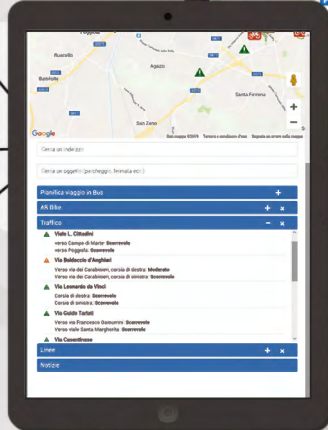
Ruscello
Battifolle
Agazzi
Santa Firmina
San Zeno
+
−
Google
Dati mappa ©2019 Termini e condizioni d'uso Segnala un errore nella mappa

Cerca un indirizzo

Cerca un oggetto (parcheggio, fermata ecc.)

Pianifica Viaggio in Bus +
AR Bike + ×
Traffico − ×

Viale L. Cittadini
verso Campo di Marte: Scorrevole
verso Poggiola: Scorrevole

Via Baldaccio d'Anghiari
Verso via dei Carabinieri, corsia di destra: Moderato
Verso via dei Carabinieri, corsia di sinistra: Scorrevole

Via Leonardo da Vinci
Corsia di destra: Scorrevole
Corsia di sinistra: Scorrevole

Via Guido Tarlati
Verso via Francesco Gamurrini: Scorrevole
Verso viale Santa Margherita: Scorrevole

Via Casentinese

Linee + ×
Notizie